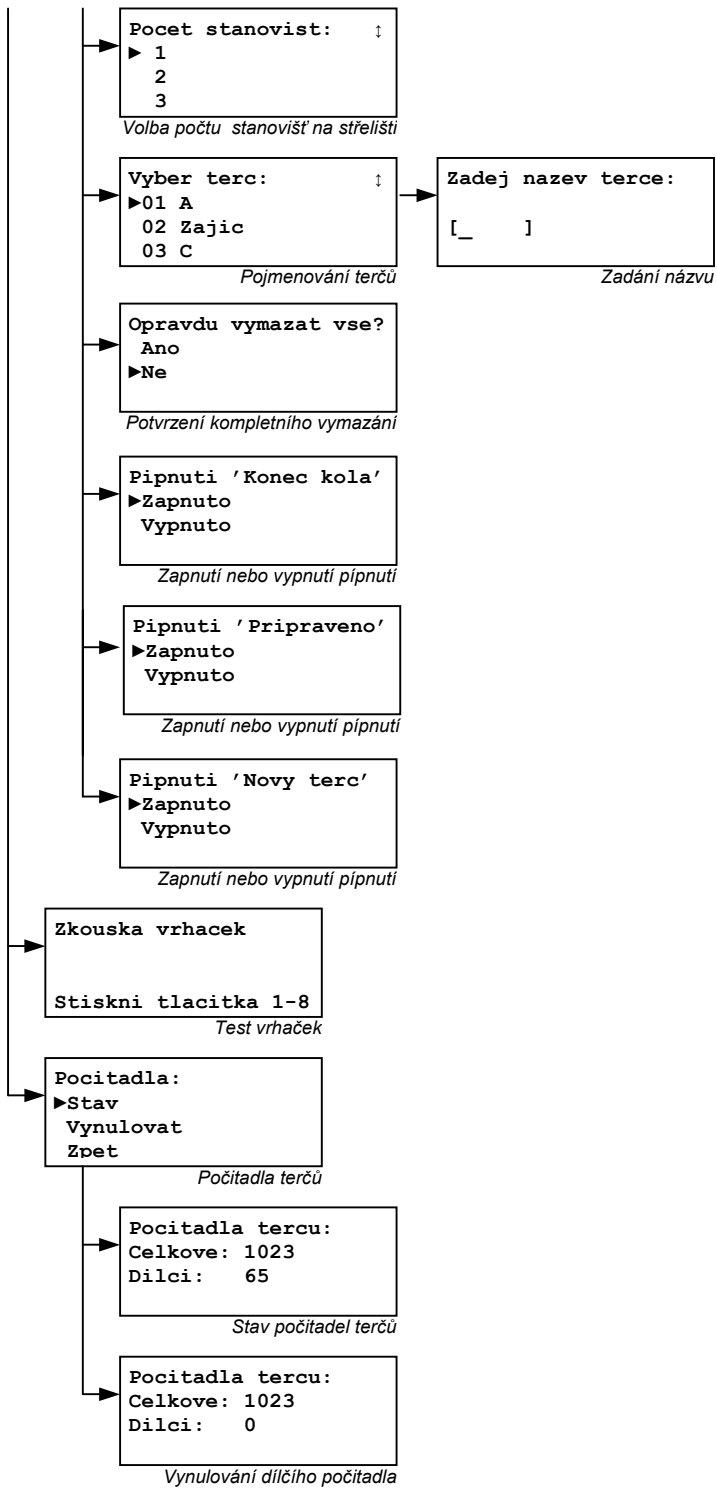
Pocet stanovist: ↕
► 1
2
3

Volba počtu stanovišť na střelišti

Vyber terc: ↕
►01 A
02 Zajic
03 C

Pojmenování terčů

Zadej nazev terce:

[_ ]

Zadání názvu

Opravdu vymazat vse?
Ano
►Ne

Potvrzení kompletního vymazání

Pipnuti 'Konec kola'
►Zapnuto
Vypnuto

Zapnutí nebo vypnutí pípnutí

Pipnuti 'Pripraveno'
►Zapnuto
Vypnuto

Zapnutí nebo vypnutí pípnutí

Pipnuti 'Novy terc'
►Zapnuto
Vypnuto

Zapnutí nebo vypnutí pípnutí

Zkouska vrhacek

Stiskni tlacitka 1-8

Test vrhaček

Pocitadla:
►Stav
Vynulovat
Zpet

Počitadla terčů

Pocitadla tercu:
Celkove: 1023
Dilci: 65

Stav počitadel terčů

Pocitadla tercu:
Celkove: 1023
Dilci: 0

Vynulování dílčího počitadla